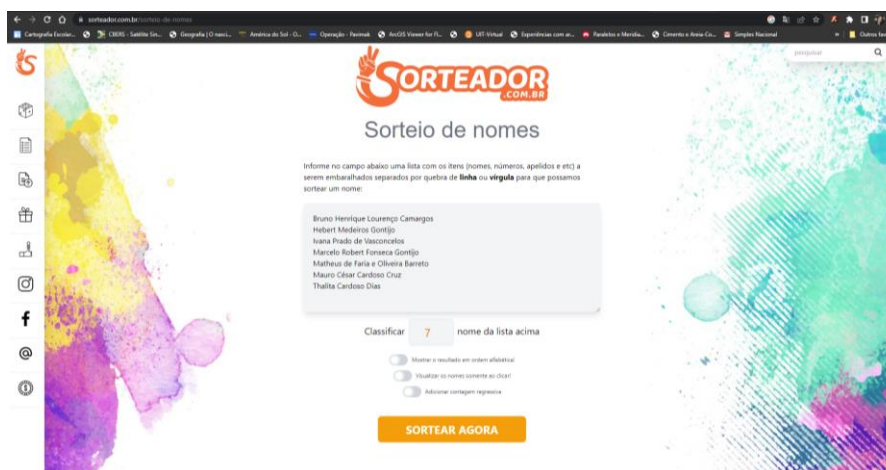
sorteador.com.br/sorteio-de-nomes

Cartografia Escolar... CBERS - Satélite Sin... Geografia | O navei... América do Sol - O... Operação - Pavimak ArcGIS Viewer for Fl... UFT-Virtual Experiências com ar... Paralelos e Meridia... Cimento e Areia Co... Simples Nacional Outros fav

pesquisar

SORTEADOR .COM.BR

Sorteio de nomes

Informe no campo abaixo uma lista com os itens (nomes, números, apelidos e etc) a serem embaralhados separados por quebra de **linha** ou **vírgula** para que possamos sortear um nome:

Bruno Henrique Lourenço Camargos
Hebert Medeiros Gontijo
Ivana Prado de Vasconcelos
Marcelo Robert Fonseca Gontijo
Matheus de Faria e Oliveira Barreto
Mauro César Cardoso Cruz
Thalita Cardoso Dias

Classificar 7 nome da lista acima

Mostrar o resultado em ordem alfabética
Visualizar os nomes somente ao clicar
Adicionar contagem regressiva

SORTEAR AGORA